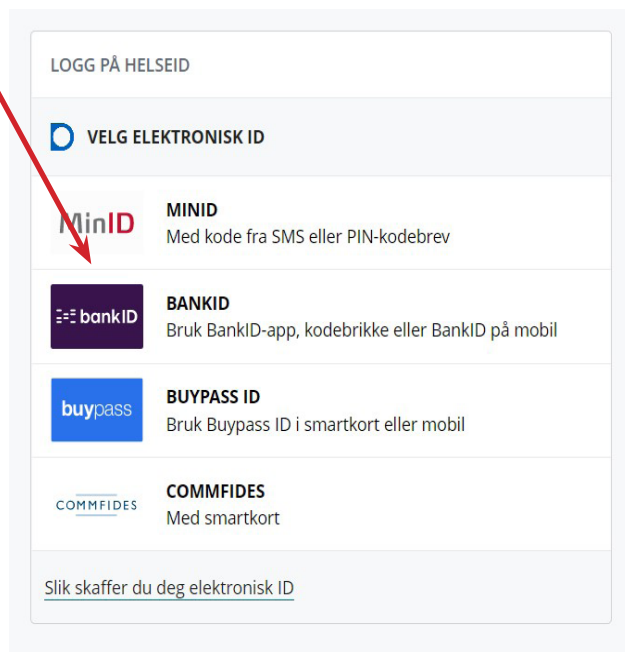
LOGG PÅ HELSEID

VELG ELEKTRONISK ID

MinID
MINID
Med kode fra SMS eller PIN-kodebrev

bankID
BANKID
Bruk BankID-app, kodebrikke eller BankID på mobil

buypass
BUYPASS ID
Bruk Buypass ID i smartkort eller mobil

COMMFIDES
COMMFIDES
Med smartkort

Slik skaffer du deg elektronisk ID